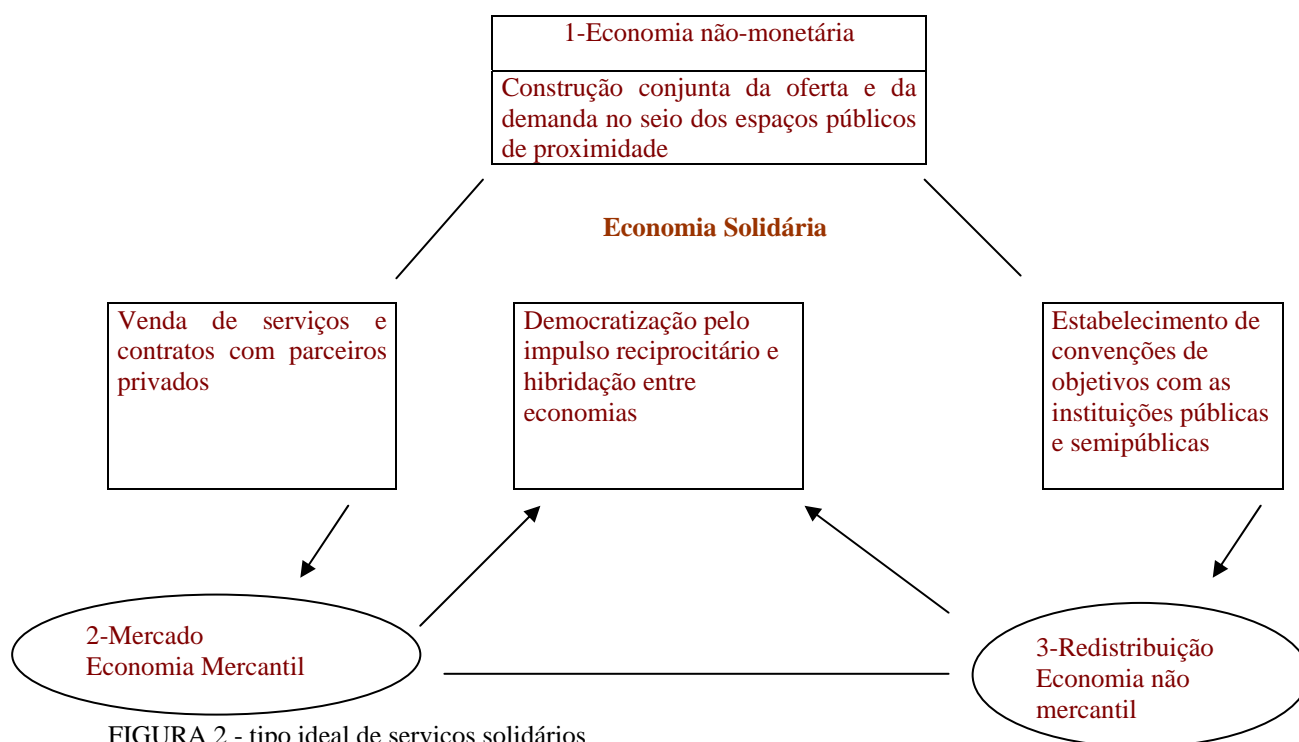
1-Economia não-monetária

Construção conjunta da oferta e da demanda no seio dos espaços públicos de proximidade

Economia Solidária

Venda de serviços e contratos com parceiros privados

Democratização pelo impulso reciprocitário e hibridação entre economias

Estabelecimento de convenções de objetivos com as instituições públicas e semipúblicas

2-Mercado
Economia Mercantil

3-Redistribuição
Economia não mercantil

FIGURA 2 - tipo ideal de serviços solidários